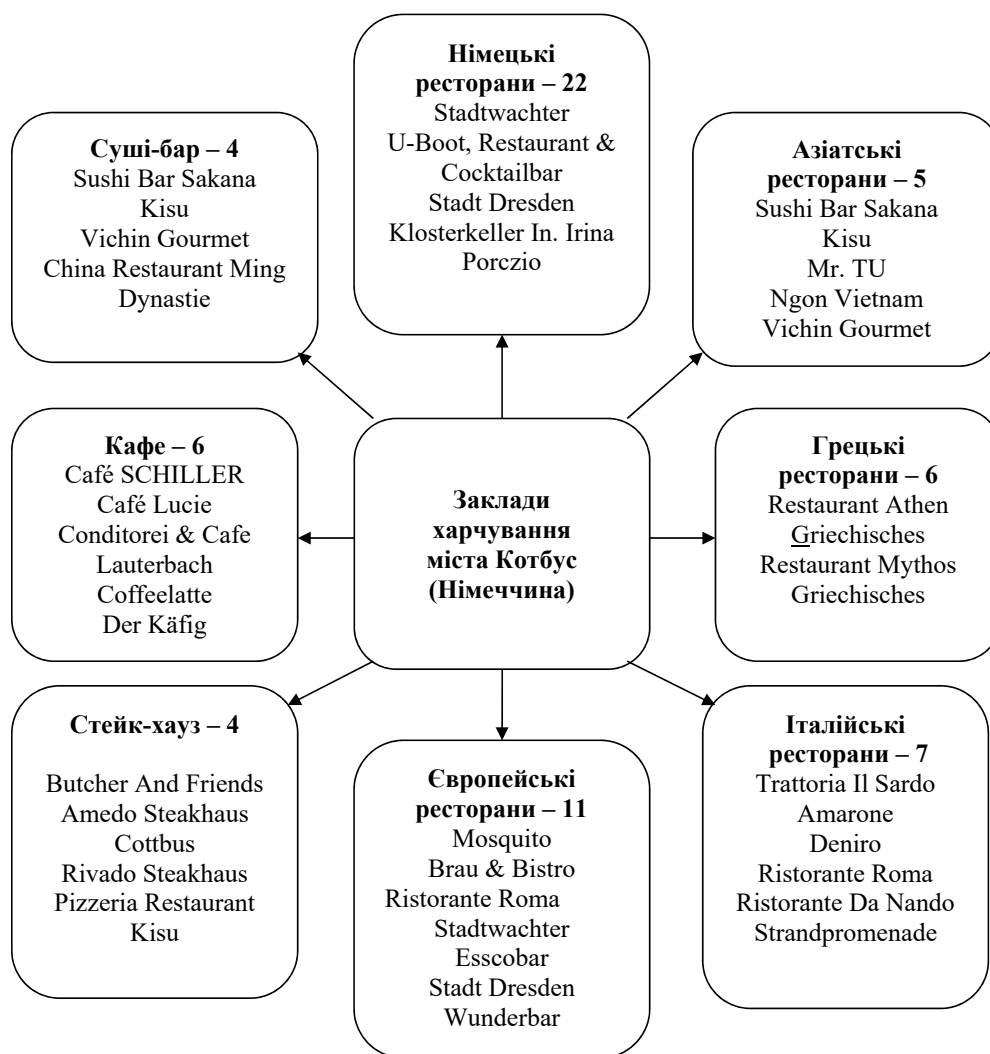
Німецькі ресторани – 22
Stadtwachter
U-Boot, Restaurant & Cocktailbar
Stadt Dresden
Klosterkeller In. Irina
Porczio

Суші-бар – 4
Sushi Bar Sakana
Kisu
Vichin Gourmet
China Restaurant Ming Dynastie

Азіатські ресторани – 5
Sushi Bar Sakana
Kisu
Mr. TU
Ngon Vietnam
Vichin Gourmet

Кафе – 6
Café SCHILLER
Café Lucie
Conditorei & Cafe Lauterbach
Coffeelatte
Der Käfig

Заклади харчування міста Котбус (Німеччина)

Грецькі ресторани – 6
Restaurant Athen Griechisches
Restaurant Mythos Griechisches

Стейк-хауз – 4
Butcher And Friends
Amedo Steakhaus Cottbus
Rivado Steakhaus
Pizzeria Restaurant Kisu

Європейські ресторани – 11
Mosquito
Brau & Bistro
Ristorante Roma
Stadtwachter
Esscobar
Stadt Dresden
Wunderbar

Італійські ресторани – 7
Trattoria Il Sardo
Amarone
Deniro
Ristorante Roma
Ristorante Da Nando
Strandpromenade